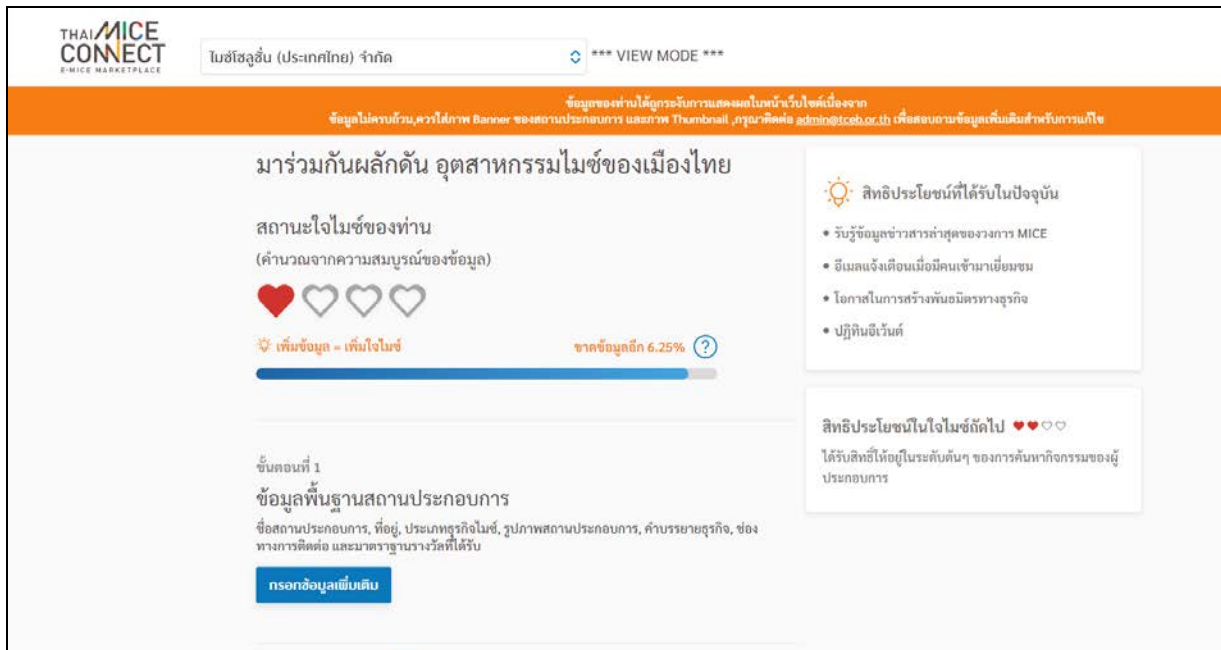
THAI MICE CONNECT
E-MICE MARKETPLACE

ไมซ์โซลูชั่น (ประเทศไทย) จำกัด

*** VIEW MODE ***

ข้อมูลของท่านได้ถูกระงับการแสดงผลในหน้าเว็บไซต์เนื่องจาก
ข้อมูลไม่ครบถ้วน,ควรใส่ภาพ Banner ของสถานประกอบการ และภาพ Thumbnail ,กรุณาติดต่อ admin@tceb.or.th เพื่อสอบถามข้อมูลเพิ่มเติมสำหรับการแก้ไข

มาร่วมกันผลักดัน อุตสาหกรรมไมซ์ของเมืองไทย

สถานะใจไมซ์ของท่าน

(คำนวณจากความสมบูรณ์ของข้อมูล)

เพิ่มข้อมูล = เพิ่มใจไมซ์

ขาดข้อมูลอีก 6.25% ?

ขั้นตอนที่ 1

ข้อมูลพื้นฐานสถานประกอบการ

ชื่อสถานประกอบการ, ที่อยู่, ประเภทธุรกิจไมซ์, รูปภาพสถานประกอบการ, คำบรรยายธุรกิจ, ช่องทางการติดต่อ และมาตราฐานรางวัลที่ได้รับ

กรอกข้อมูลเพิ่มเติม

สิทธิประโยชน์ที่ได้รับในปัจจุบัน

• รับรู้ข้อมูลข่าวสารล่าสุดของวงการ MICE
• อีเมลแจ้งเตือนเมื่อมีคนเข้ามาเยี่ยมชม
• โอกาสในการสร้างพันธมิตรทางธุรกิจ
• ปฏิทินอีเว้นต์

สิทธิประโยชน์ในใจไมซ์ถัดไป

ได้รับสิทธิ์ให้อยู่ในระดับต้นๆ ของการค้นหากิจกรรมของผู้ประกอบการ